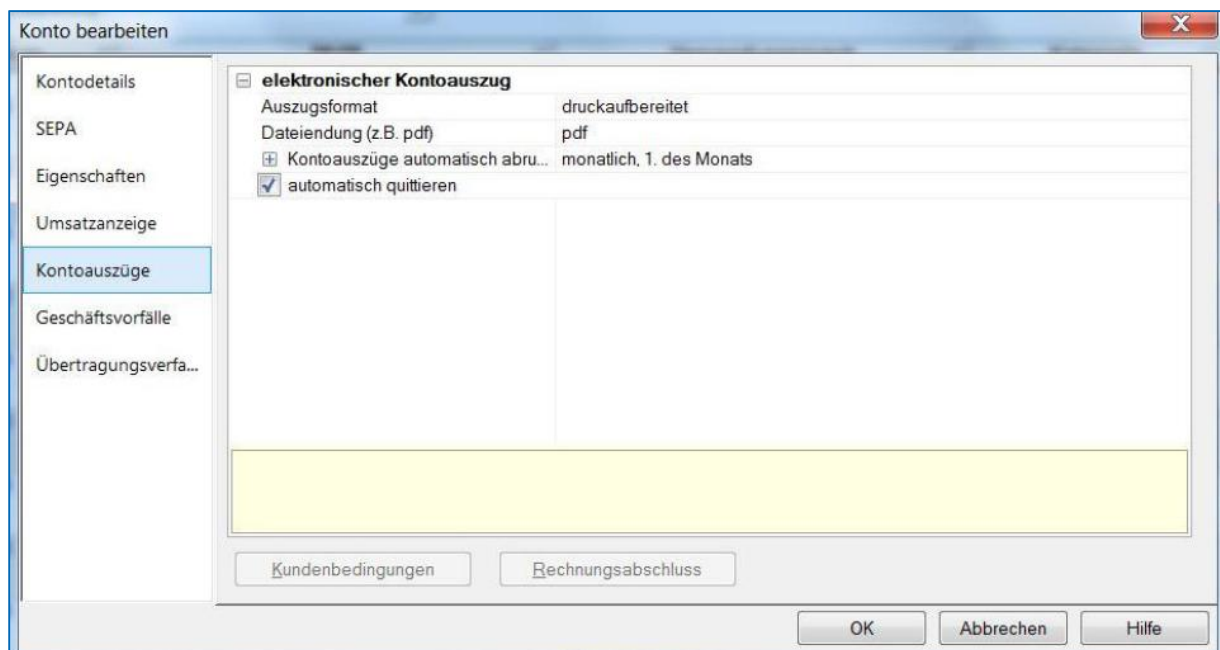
Konto bearbeiten

Kontodetails
SEPA
Eigenschaften
Umsatzanzeige
Kontoauszüge
Geschäftsvorfälle
Übertragungsverfa...

elektronischer Kontoauszug

| | |
|---|---|
| Auszugsformat | druckaufbereitet |
| Dateiendung (z.B. pdf) | pdf |
| Kontoauszüge automatisch abru... | monatlich, 1. des Monats |
| automatisch quittieren | |

Kundenbedingungen
Rechnungsabschluss

OK
Abbrechen
Hilfe